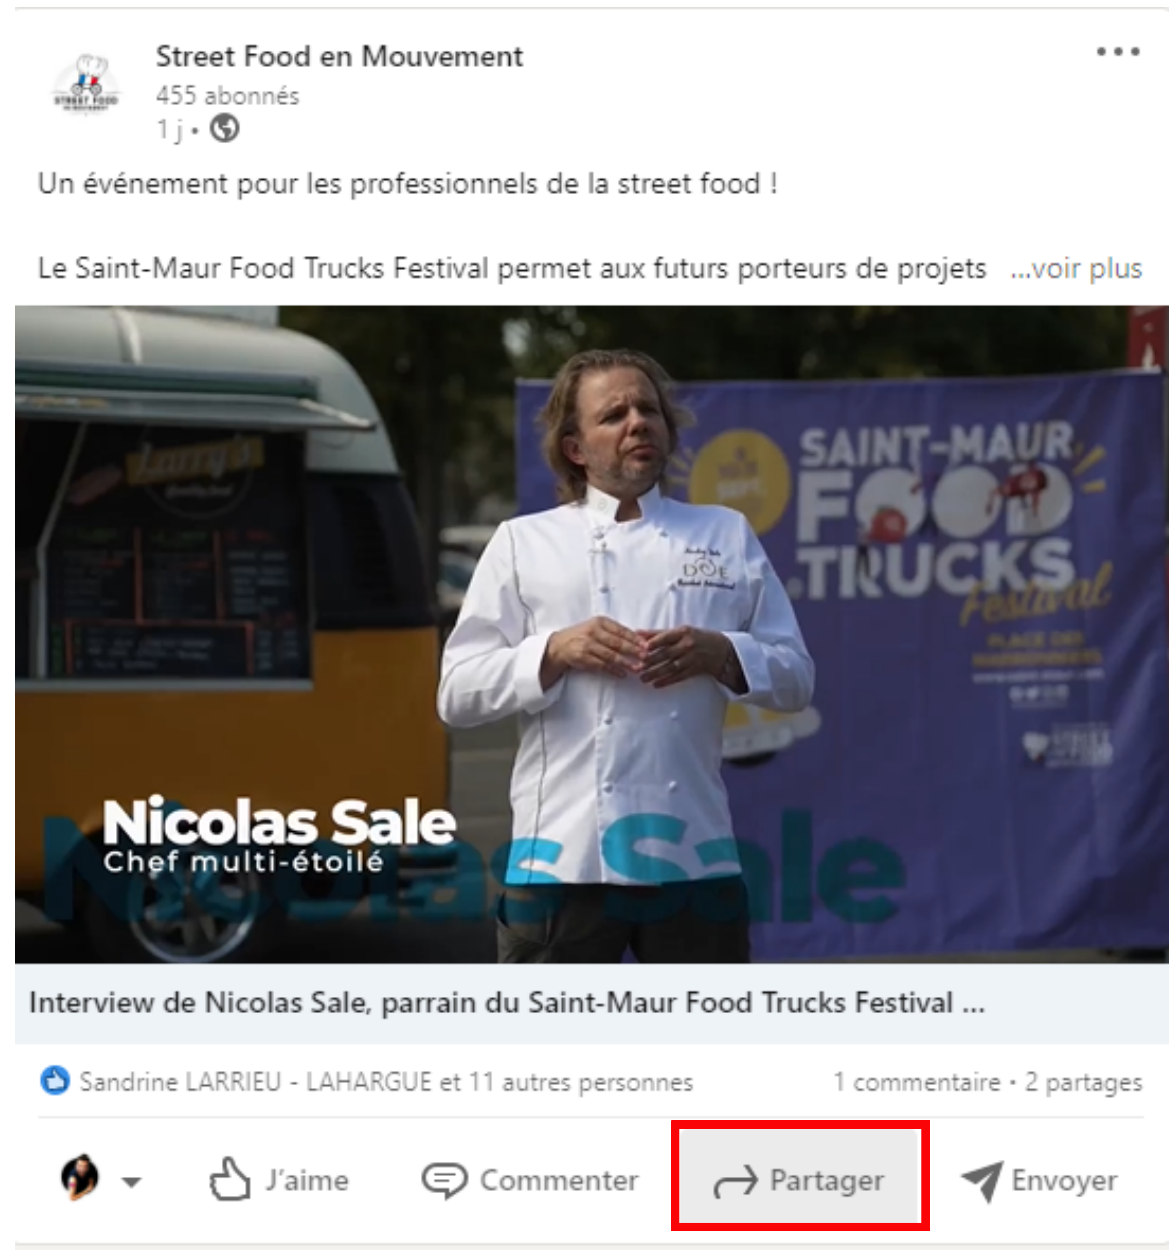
Street Food en Mouvement
455 abonnés
1 j •

Un événement pour les professionnels de la street food !

Le Saint-Maur Food Trucks Festival permet aux futurs porteurs de projets ...voir plus

Larry's

SAINT-MAUR FOOD TRUCKS Festival
PLACE DES MARRONNIERS

Nicolas Sale
Chef multi-étoilé

Interview de Nicolas Sale, parrain du Saint-Maur Food Trucks Festival ...

Sandrine LARRIEU - LAHARGUE et 11 autres personnes
1 commentaire • 2 partages

J'aime
Commenter
Partager
Envoyer